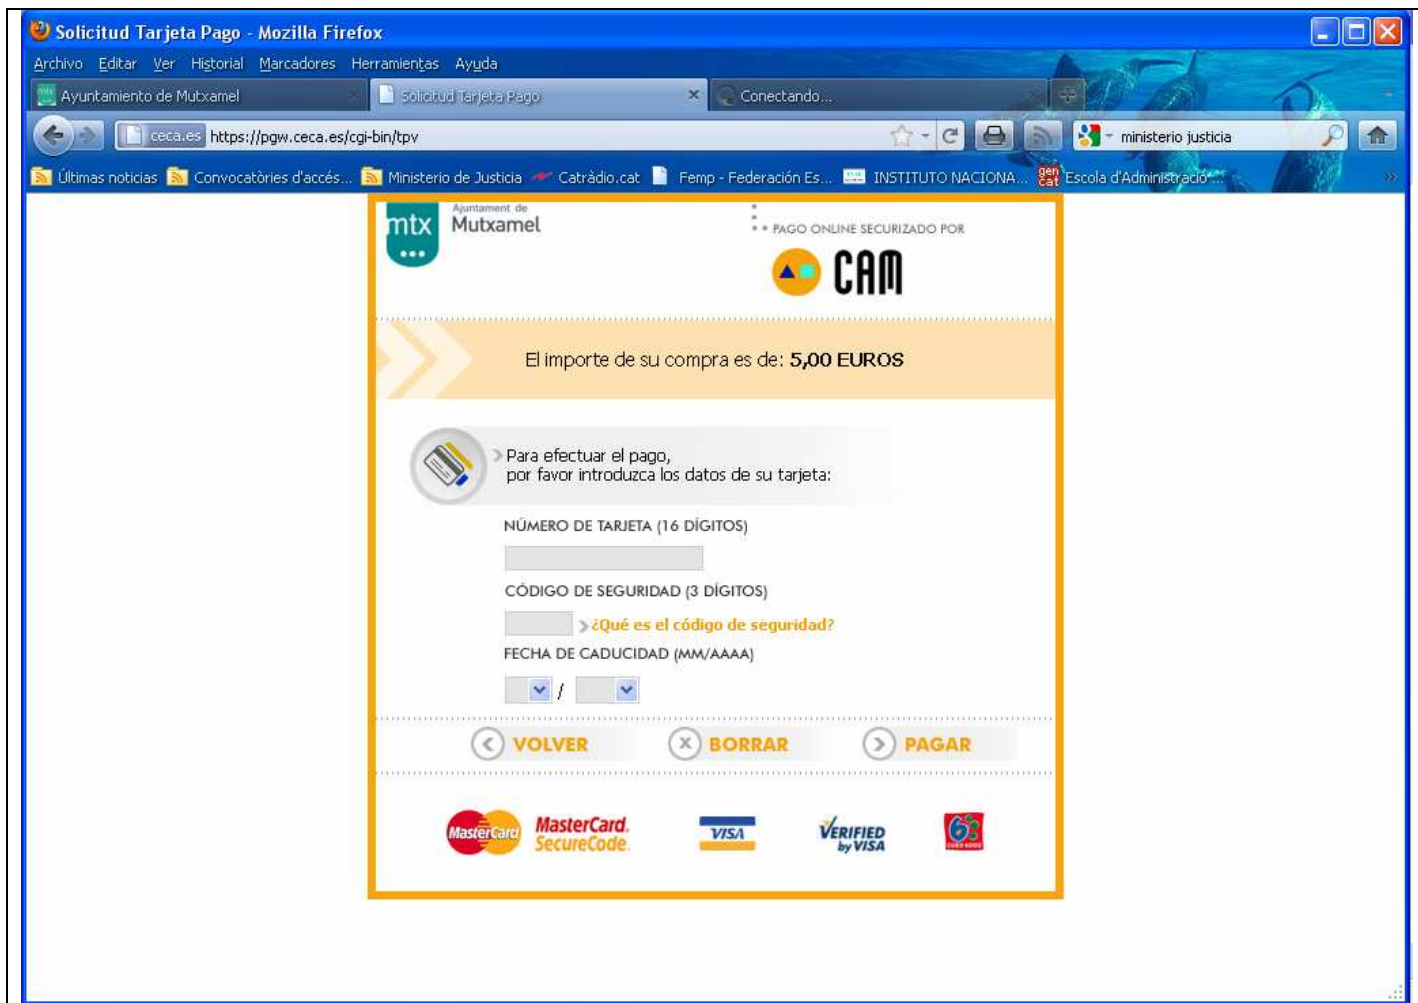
Solicitud Tarjeta Pago - Mozilla Firefox

Archivo Editar Ver Historial Marcadores Herramientas Ayuda

Ayuntamiento de Mutxamel | Solicitud Tarjeta Pago | Conectando...

ceca.es https://pgw.ceca.es/cgi-bin/tpv

ministerio justicia

Últimas noticias | Convocatòries d'accés... | Ministerio de Justicia | Catràdio.cat | Femp - Federación Es... | INSTITUTO NACIONA... | Escola d'Administració...

mtx Ajuntament de Mutxamel

PAGO ONLINE SECURIZADO POR

CAM

El importe de su compra es de: 5,00 EUROS

Para efectuar el pago, por favor introduzca los datos de su tarjeta:

NÚMERO DE TARJETA (16 DÍGITOS)

CÓDIGO DE SEGURIDAD (3 DÍGITOS)

¿Qué es el código de seguridad?

FECHA DE CADUCIDAD (MM/AAAA)

/

VOLVER BORRAR PAGAR

MasterCard MasterCard. SecureCode. VISA VERIFIED by VISA